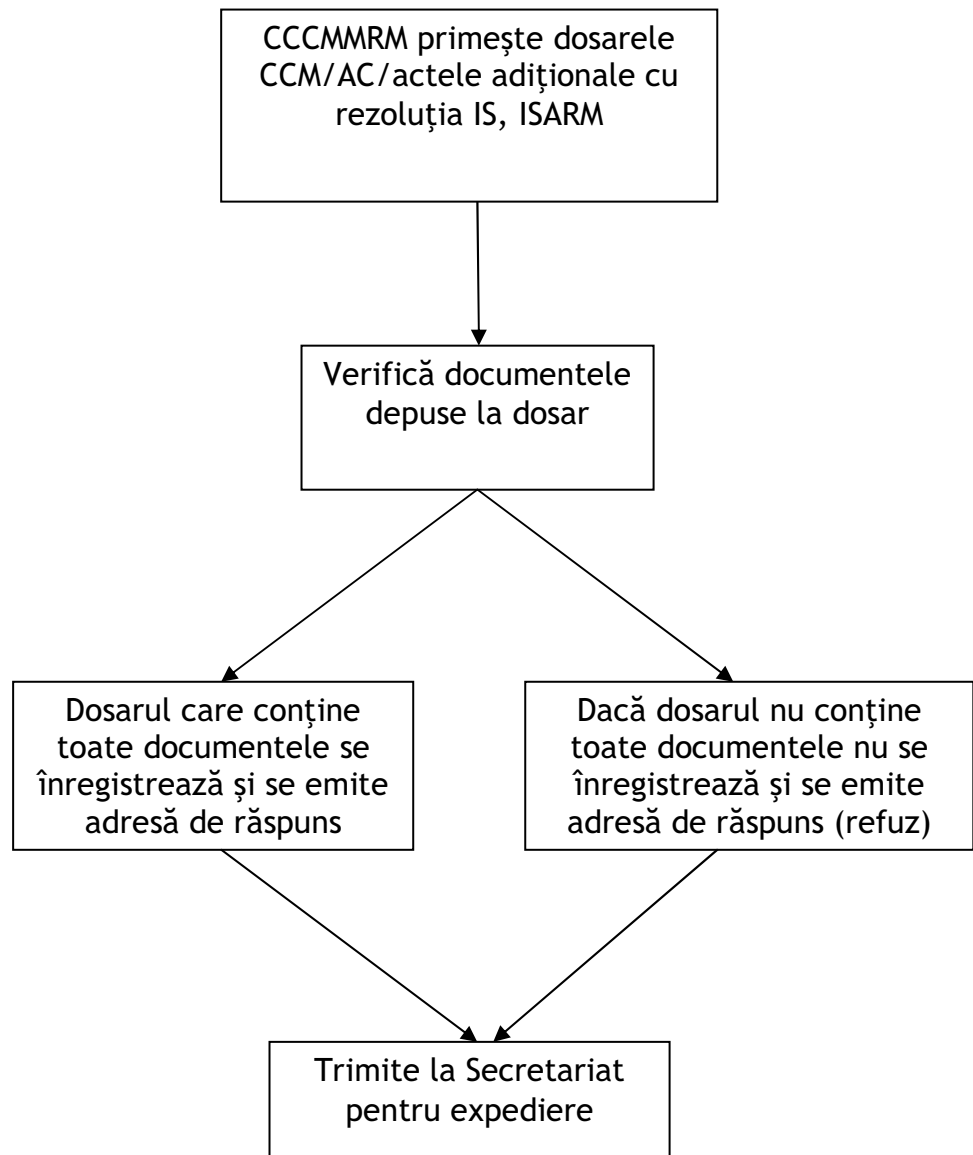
CCCMMRM primeşte dosarele CCM/AC/actele adiţionale cu rezoluţia IS, ISARM

Verifică documentele depuse la dosar

Dosarul care conţine toate documentele se înregistrează şi se emite adresă de răspuns

Dacă dosarul nu conţine toate documentele nu se înregistrează şi se emite adresă de răspuns (refuz)

Trimite la Secretariat pentru expediere